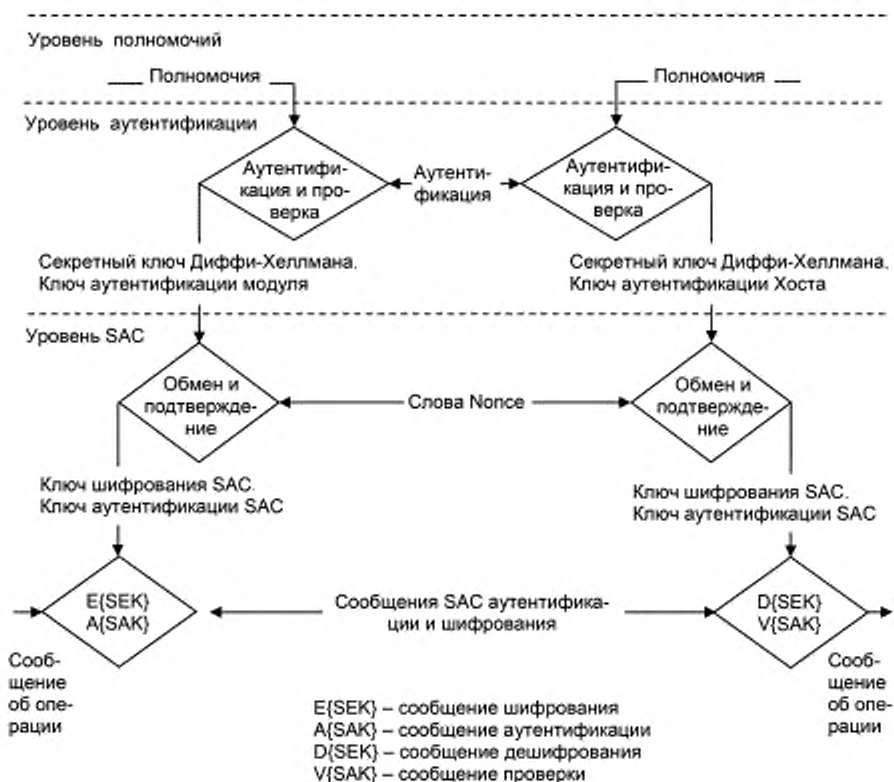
Уровень полномочий

Полномочия

Полномочия

Уровень аутентификации

Аутентификация и проверка

Аутентификация

Аутентификация и проверка

Секретный ключ Диффи-Хеллмана. Ключ аутентификации модуля

Секретный ключ Диффи-Хеллмана. Ключ аутентификации Хоста

Уровень SAC

Обмен и подтверждение

Слова Nonce

Обмен и подтверждение

Ключ шифрования SAC. Ключ аутентификации SAC

Ключ шифрования SAC. Ключ аутентификации SAC

E{SEK}
A{SAK}

Сообщения SAC аутентификации и шифрования

D{SEK}
V{SAK}

Сообщение об операции

Сообщение об операции

E{SEK} – сообщение шифрования
A{SAK} – сообщение аутентификации
D{SEK} – сообщение дешифрования
V{SAK} – сообщение проверки